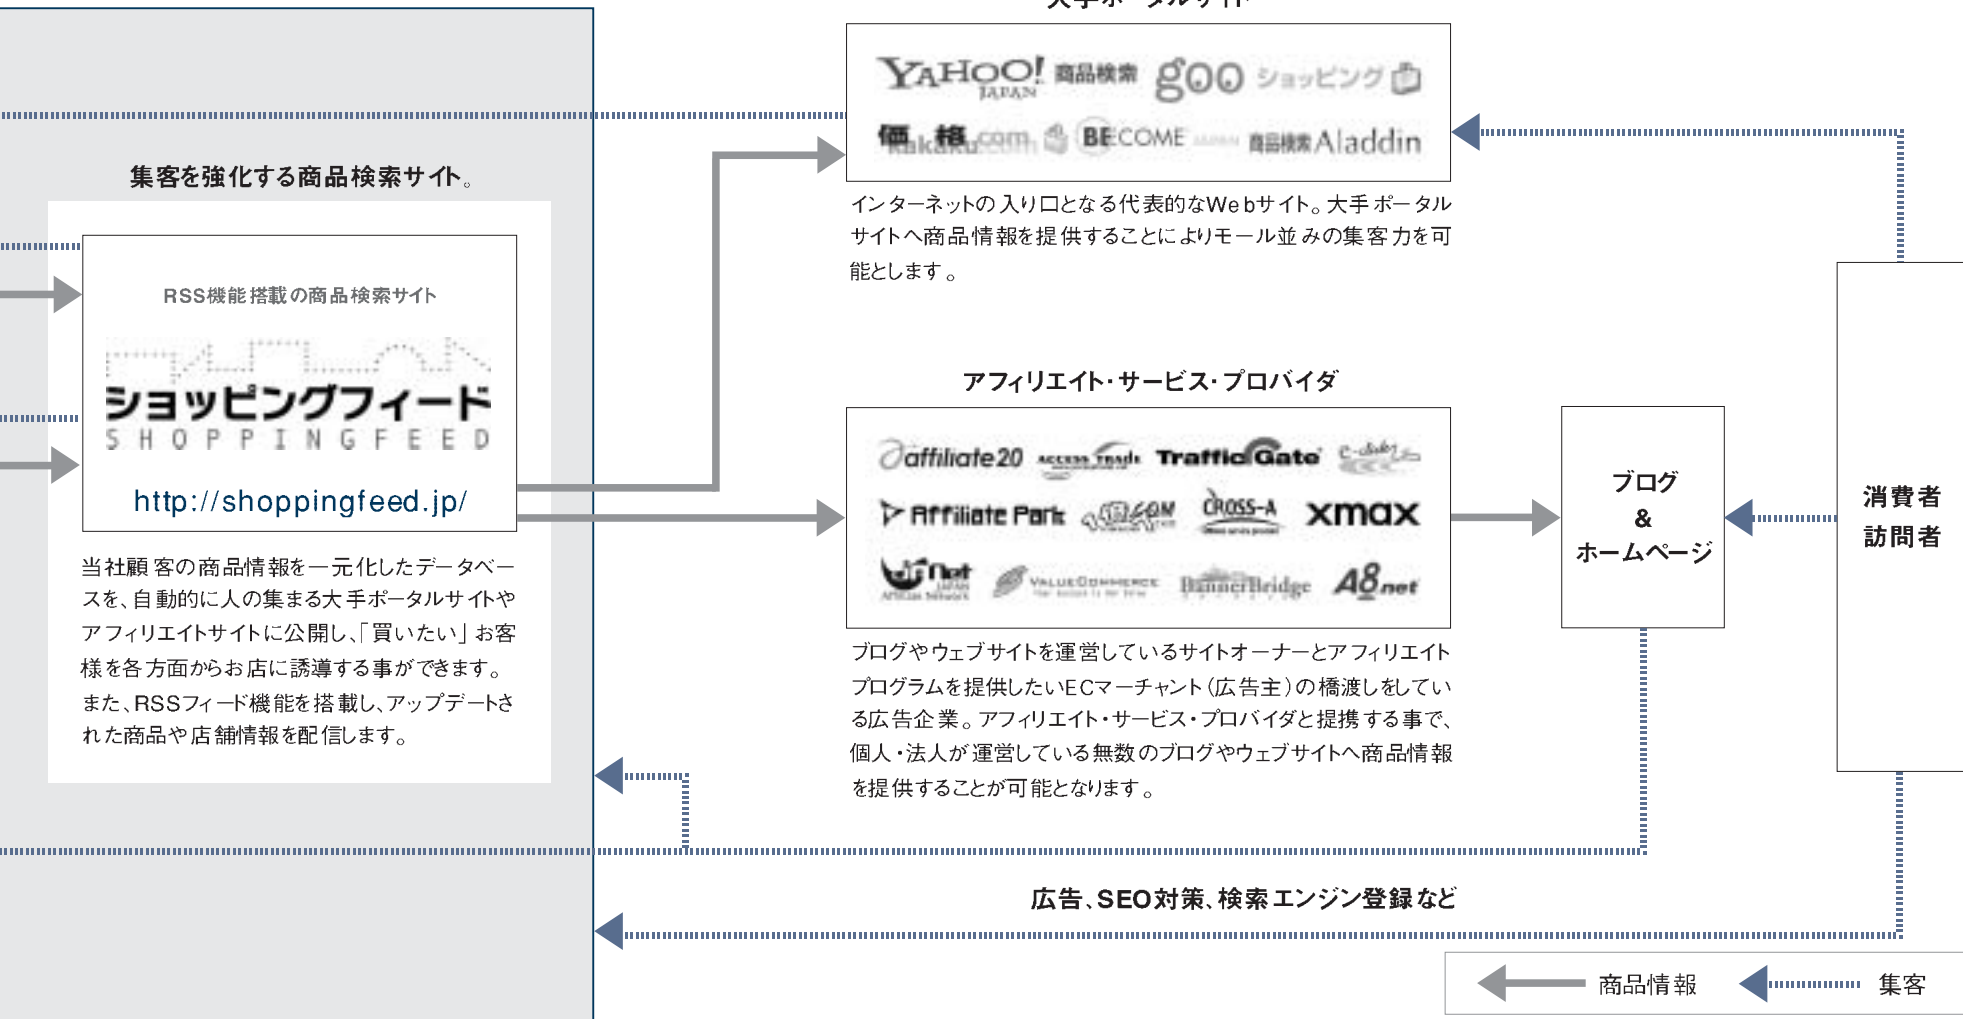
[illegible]

YAHOO! JAPAN 商品検索 goo ショッピング
価格.com BECOME 商品検索 Aladdin

インターネットの入り口となる代表的なWebサイト。大手ポータルサイトへ商品情報を提供することによりモール並みの集客力を可能とします。

集客を強化する商品検索サイト。

RSS機能搭載の商品検索サイト
ショッピングフィード
SHOPPINGFEED
http://shoppingfeed.jp/

当社顧客の商品情報を一元化したデータベースを、自動的に人の集まる大手ポータルサイトやアフィリエイトサイトに公開し、「買いたい」お客様を各方面からお店に誘導する事ができます。
また、RSSフィード機能を搭載し、アップデートされた商品や店舗情報を配信します。

アフィリエイト・サービス・プロバイダ

affiliate20 access trade TrafficGate
Affiliate Park xmax CROSS-A
ValueCommerce BannerBridge A8net

ブログやウェブサイトを運営しているサイトオーナーとアフィリエイトプログラムを提供したいECマーチャント（広告主）の橋渡しをしている広告企業。アフィリエイト・サービス・プロバイダと提携する事で、個人・法人が運営している無数のブログやウェブサイトへ商品情報を提供することが可能となります。

ブログ
&
ホームページ

消費者
訪問者

広告、SEO対策、検索エンジン登録など

商品情報
集客